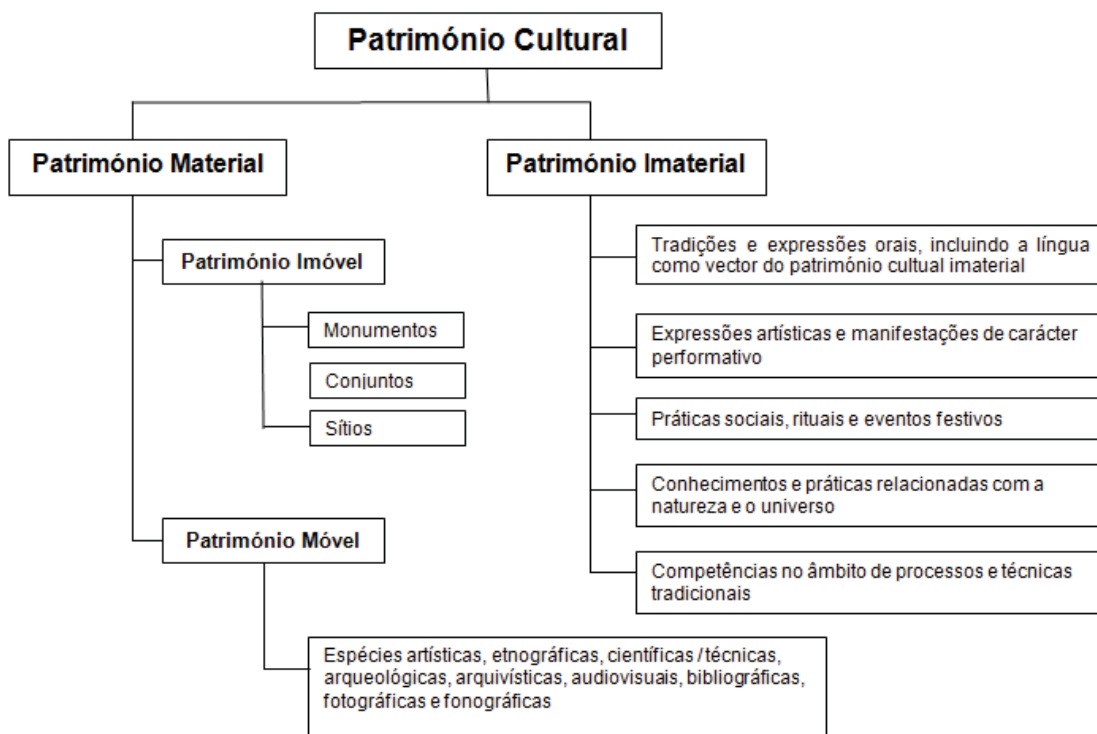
Património Cultural

Património Material

Património Imóvel

Monumentos

Conjuntos

Sítios

Património Móvel

Espécies artísticas, etnográficas, científicas / técnicas, arqueológicas, arquivísticas, audiovisuais, bibliográficas, fotográficas e fonográficas

Património Imaterial

Tradições e expressões orais, incluindo a língua como vector do património cultual imaterial

Expressões artísticas e manifestações de carácter performativo

Práticas sociais, rituais e eventos festivos

Conhecimentos e práticas relacionadas com a natureza e o universo

Competências no âmbito de processos e técnicas tradicionais